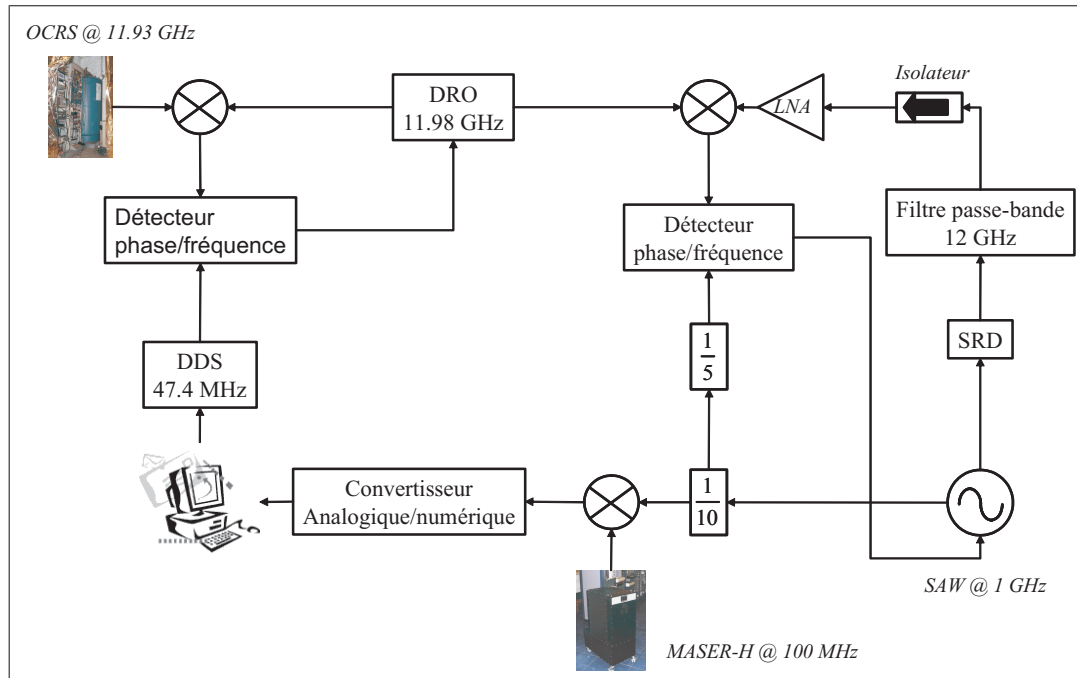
OCRS @ 11.93 GHz

DRO
11.98 GHz

Isolateur

LNA

Détecteur
phase/fréquence

Détecteur
phase/fréquence

Filtre passe-bande
12 GHz

$\frac{1}{5}$

SRD

DDS
47.4 MHz

Convertisseur
Analogique/numérique

$\frac{1}{10}$

SAW @ 1 GHz

MASER-H @ 100 MHz